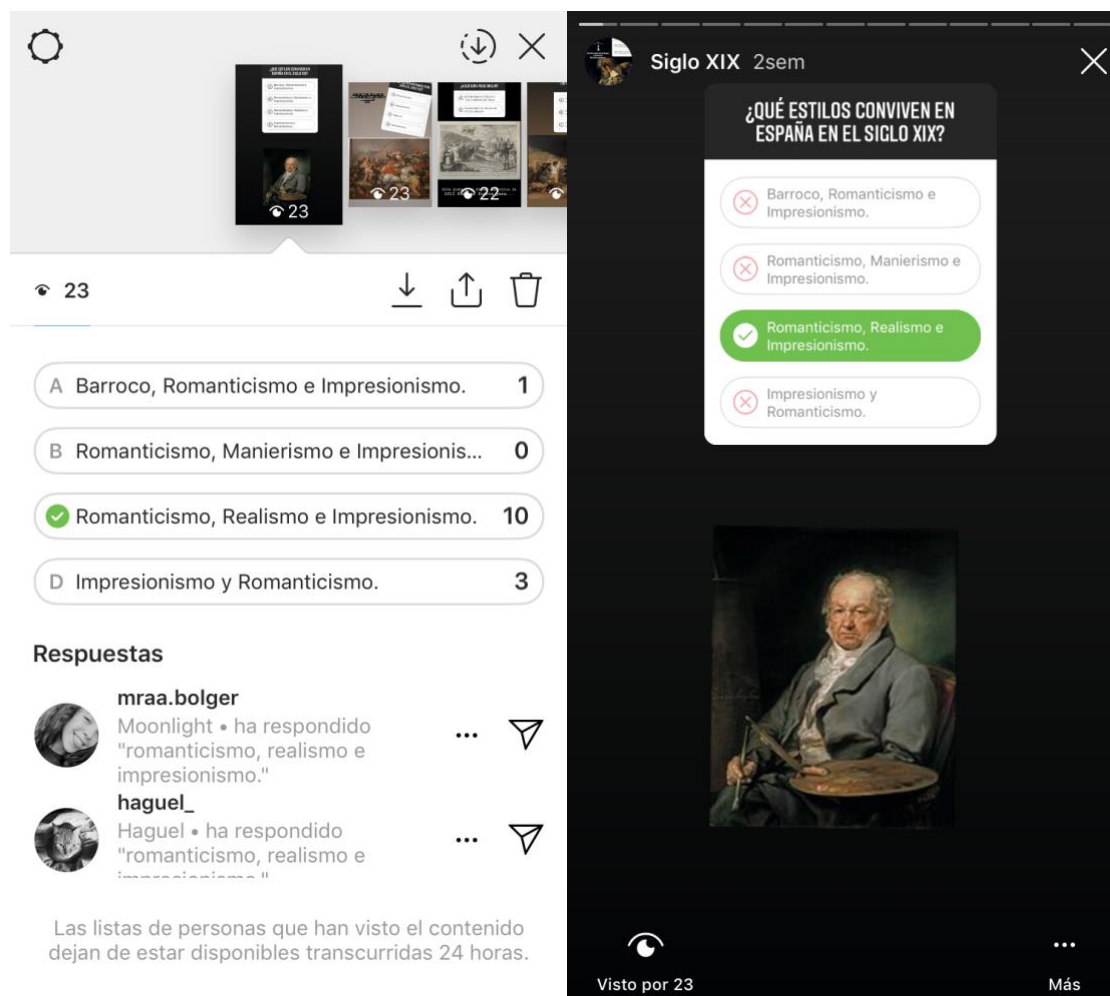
23

23

22

23

A Barroco, Romanticismo e Impresionismo. 1

B Romanticismo, Manierismo e Impresionis... 0

Romanticismo, Realismo e Impresionismo. 10

D Impresionismo y Romanticismo. 3

Respuestas

mraa.bolger
Moonlight • ha respondido "romanticismo, realismo e impresionismo."

haguel_
Haguel • ha respondido "romanticismo, realismo e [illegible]

Las listas de personas que han visto el contenido dejan de estar disponibles transcurridas 24 horas.

Siglo XIX 2sem

¿QUÉ ESTILOS CONVIVEN EN ESPAÑA EN EL SIGLO XIX?

Barroco, Romanticismo e Impresionismo.

Romanticismo, Manierismo e Impresionismo.

Romanticismo, Realismo e Impresionismo.

Impresionismo y Romanticismo.

Visto por 23

Más